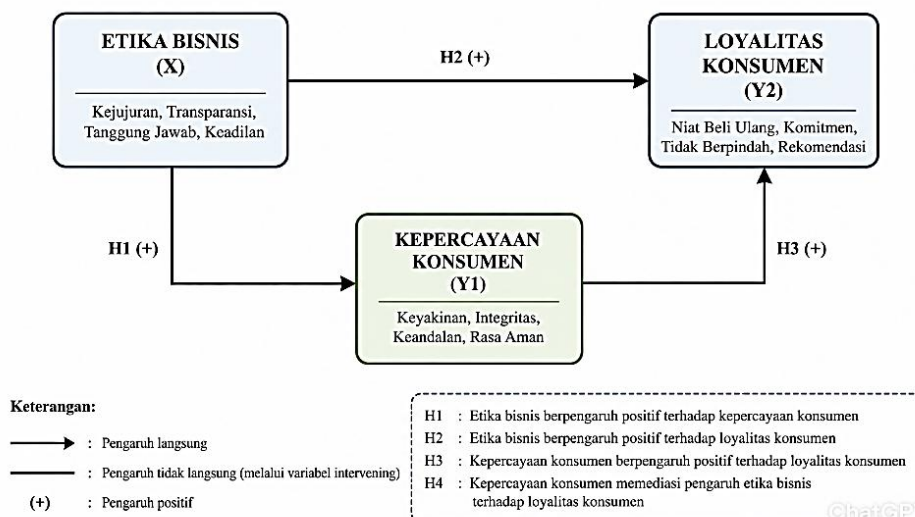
ETIKA BISNIS
(X)

Kejujuran, Transparansi, Tanggung Jawab, Keadilan

H2 (+)

LOYALITAS KONSUMEN
(Y2)

Niat Beli Ulang, Komitmen, Tidak Berpindah, Rekomendasi

H1 (+)

KEPERCAYAAN KONSUMEN
(Y1)

Keyakinan, Integritas, Keandalan, Rasa Aman

H3 (+)

Keterangan:

: Pengaruh langsung

: Pengaruh tidak langsung (melalui variabel intervening)

(+) : Pengaruh positif

H1 : Etika bisnis berpengaruh positif terhadap kepercayaan konsumen
H2 : Etika bisnis berpengaruh positif terhadap loyalitas konsumen
H3 : Kepercayaan konsumen berpengaruh positif terhadap loyalitas konsumen
H4 : Kepercayaan konsumen memediasi pengaruh etika bisnis terhadap loyalitas konsumen

ChatGPT